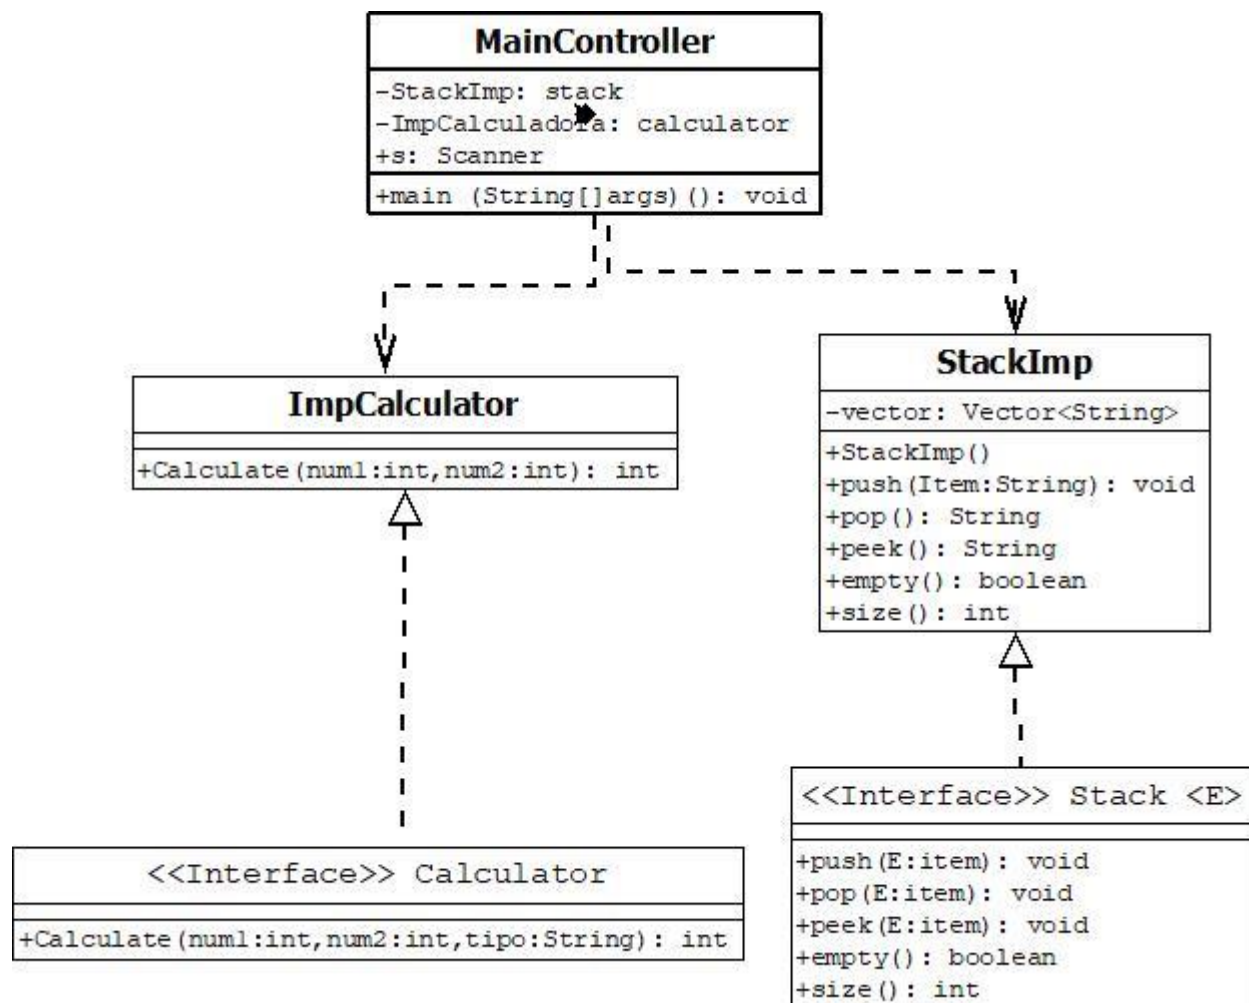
MainController
-StackImp: stack
-ImpCalculadora: calculator
+s: Scanner
+main (String[]args)(): void

ImpCalculator
+Calculate(num1:int,num2:int): int

StackImp
-vector: Vector<String>
+StackImp()
+push(Item:String): void
+pop(): String
+peek(): String
+empty(): boolean
+size(): int

<<Interface>> Calculator
+Calculate(num1:int,num2:int,tipo:String): int

<<Interface>> Stack <E>
+push(E:item): void
+pop(E:item): void
+peek(E:item): void
+empty(): boolean
+size(): int